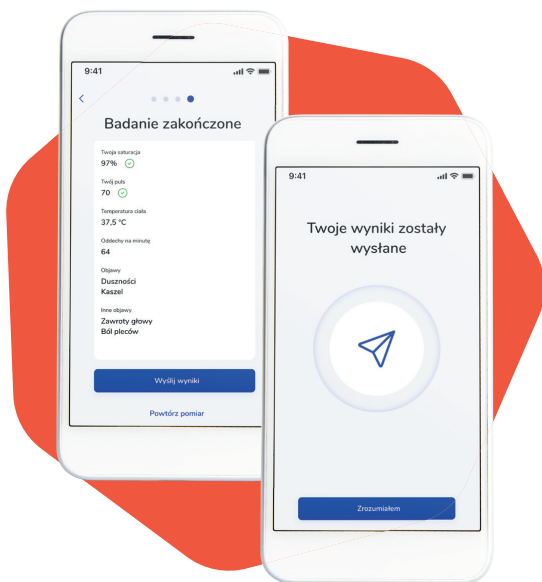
9:41

<

Badanie zakończone

Twoja saturacja
97%

Twój puls
70

Temperatura ciała
37,5 °C

Oddechy na minutę
64

Objawy
Duszności
Kaszel

Inne objawy
Zawroty głowy
Ból pleców

Wyślij wyniki

Powtórz pomiar

9:41

Twoje wyniki zostały wysłane

Zrozumiałem